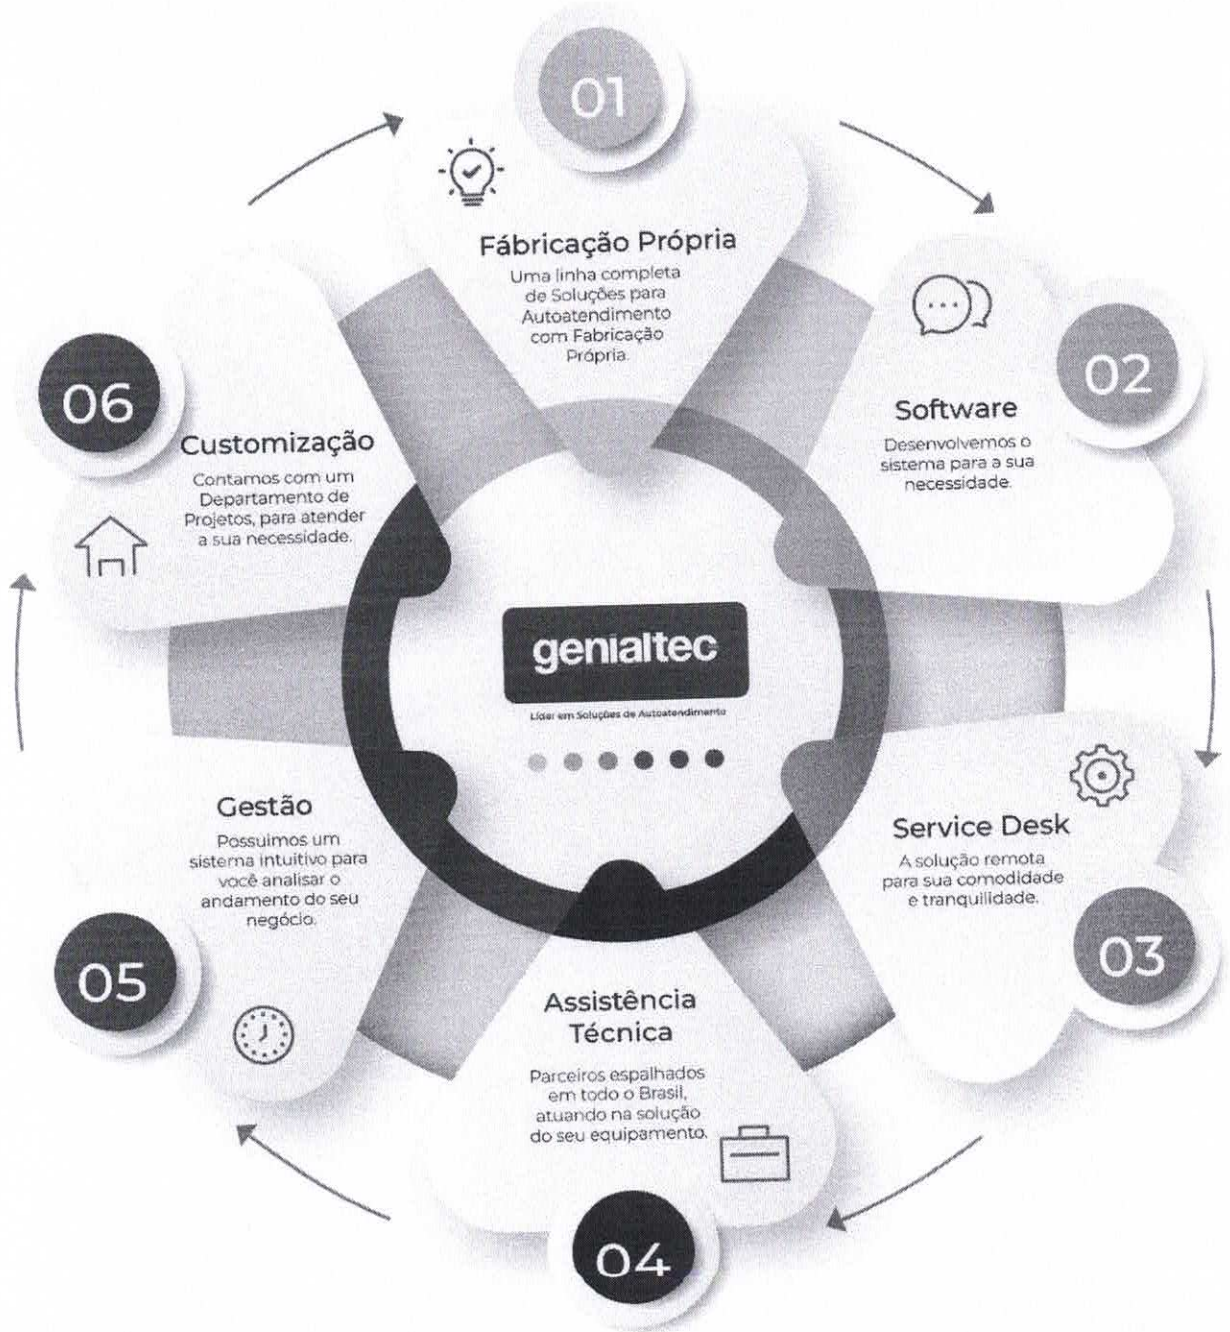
01

Fábricação Própria

Uma linha completa de Soluções para Autoatendimento com Fabricação Própria.

02

Software

Desenvolvemos o sistema para a sua necessidade.

03

Service Desk

A solução remota para sua comodidade e tranquilidade.

04

Assistência Técnica

Parceiros espalhados em todo o Brasil, atuando na solução do seu equipamento.

05

Gestão

Possuimos um sistema intuitivo para você analisar o andamento do seu negócio.

06

Customização

Contamos com um Departamento de Projetos, para atender a sua necessidade.

genialtec

Líder em Soluções de Autoatendimento